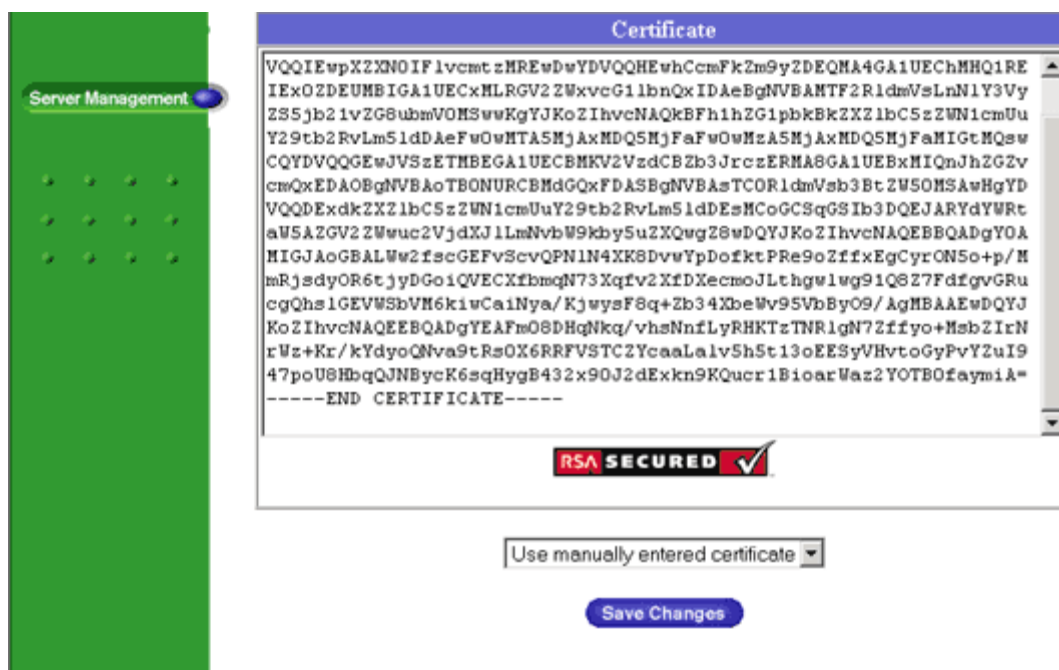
Server Management

Certificate

VQQIEwpXZXNOIFlvcmtzMREwDwYDVQQHEwhCcmFkZm9yZDEQMA4GA1UEChMHQ1RE
IExOZDEUMBIGA1UECxMLRGV2ZWxvcG1lbnQxIDAeBgNVBAMTF2RldmVsLnN1Y3Vy
ZS5jb21vZG8ubmVOMSwwKgYJKoZIhvcNAQkBFh1hZG1pbkBkZXZlbC5zZWN1cmUu
Y29tb2RvLm5ldDAeFwOwMTA5MjAxMDQ5MjFaFwOwMzA5MjAxMDQ5MjFaMIGtMQsw
CQYDVQQGEwJVSzETMBEGA1UECBMKV2VzdCBZb3JrczERMA8GA1UEBxMIQnJhZGZv
cmQxEDAOBgNVBAoTBONURCBMdGQxFDASBgNVBAsTCORldmVsb3BtZW5OMSAwHgYD
VQQDExdkZXZlbC5zZWN1cmUuY29tb2RvLm5ldDEsMCoGCSqGSIb3DQEJARYdYWRt
aW5AZGV2ZWwuc2VjdXJlLmNvbW9kby5uZXQwgZ8wDQYJKoZIhvcNAQEBBQADgYOA
MIGJAoGBALWw2fscGEFvScvQPN1N4XK8DvwYpDofktPRe9oZffxEgCyrON5o+p/M
mRjsdyOR6tjyDGoiQVECXfbmqN73Xqfv2XfDXecmoJLthgwlwg91Q8Z7FdfgvGRu
cgQhs1GEVWSbVM6kiwCaiNya/KjwysF8q+Zb34XbeWv95VbByO9/AgMBAAEwDQYJ
KoZIhvcNAQEEBQADgYEAFmO8DHqNkq/vhsNnfLyRHKTzTNR1gN7Zffyo+MsbZIrN
rWz+Kr/kYdyoQNva9tRsOX6RRFVSTCZYcaaLalv5h5t13oEESyVHvtoGyPvYZuI9
47poU8HbqQJNBycK6sqHygB432x90J2dExkn9KQucr1BioarWaz2YOTBOfaymiA=
-----END CERTIFICATE-----

RSA SECURED

Use manually entered certificate

Save Changes